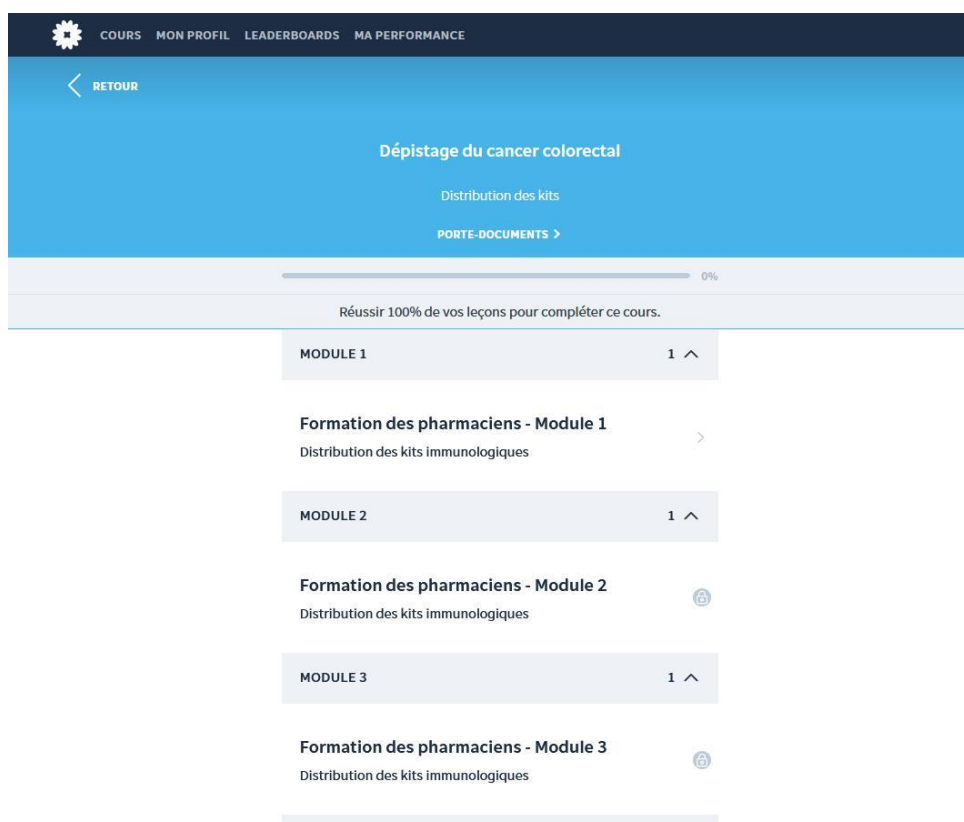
COURS MON PROFIL LEADERBOARDS MA PERFORMANCE

RETOUR

Dépistage du cancer colorectal

Distribution des kits

PORTE-DOCUMENTS >

0%

Réussir 100% de vos leçons pour compléter ce cours.

MODULE 1 1

Formation des pharmaciens - Module 1
Distribution des kits immunologiques

MODULE 2 1

Formation des pharmaciens - Module 2
Distribution des kits immunologiques

MODULE 3 1

Formation des pharmaciens - Module 3
Distribution des kits immunologiques